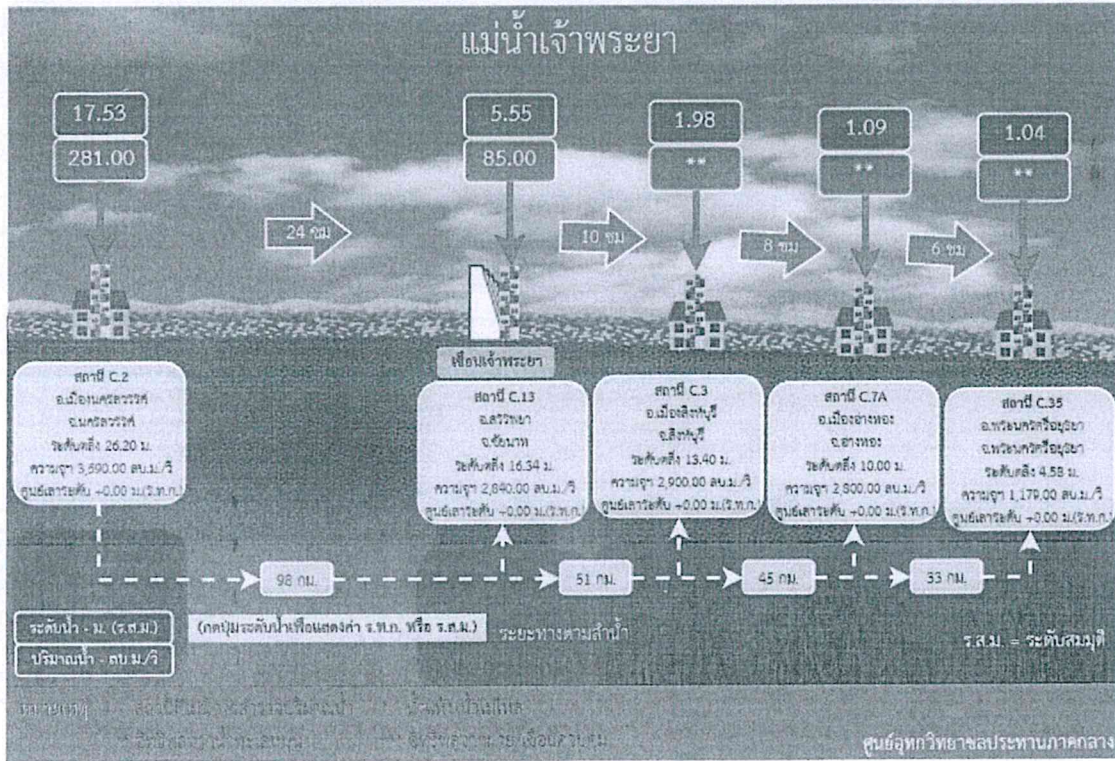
แม่น้ำเจ้าพระยา

17.53
281.00

24 ชม

5.55
85.00

10 ชม

1.98
**

8 ชม

1.09
**

6 ชม

1.04
**

เขื่อนเจ้าพระยา

สถานี C.2
อ.เมืองนครสวรรค์
จ.นครสวรรค์
ระดับตลิ่ง 26.20 ม.
ความจุฯ 3,590.00 ลบ.ม./วิ
ศูนย์เสาระดับ +0.00 ม.(ร.ท.ก.)

สถานี C.13
อ.สรรพยา
จ.ชัยนาท
ระดับตลิ่ง 16.34 ม.
ความจุฯ 2,840.00 ลบ.ม./วิ
ศูนย์เสาระดับ +0.00 ม.(ร.ท.ก.)

สถานี C.3
อ.เมืองสิงห์บุรี
จ.สิงห์บุรี
ระดับตลิ่ง 13.40 ม.
ความจุฯ 2,900.00 ลบ.ม./วิ
ศูนย์เสาระดับ +0.00 ม.(ร.ท.ก.)

สถานี C.7A
อ.เมืองอ่างทอง
จ.อ่างทอง
ระดับตลิ่ง 10.00 ม.
ความจุฯ 2,800.00 ลบ.ม./วิ
ศูนย์เสาระดับ +0.00 ม.(ร.ท.ก.)

สถานี C.35
อ.พระนครศรีอยุธยา
จ.พระนครศรีอยุธยา
ระดับตลิ่ง 4.58 ม.
ความจุฯ 1,179.00 ลบ.ม./วิ
ศูนย์เสาระดับ +0.00 ม.(ร.ท.ก.)

98 กม.
51 กม.
45 กม.
33 กม.

ระดับน้ำ - ม. (ร.ส.ม.)
ปริมาณน้ำ - ลบ.ม./วิ
(กดปุ่มระดับน้ำเพื่อแสดงค่า ร.ท.ก. หรือ ร.ส.ม.)
ระยะทางตามลำน้ำ
ร.ส.ม. = ระดับสมมุติ

หมายเหตุ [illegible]
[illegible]
ศูนย์อุทกวิทยาชลประทานภาคกลาง